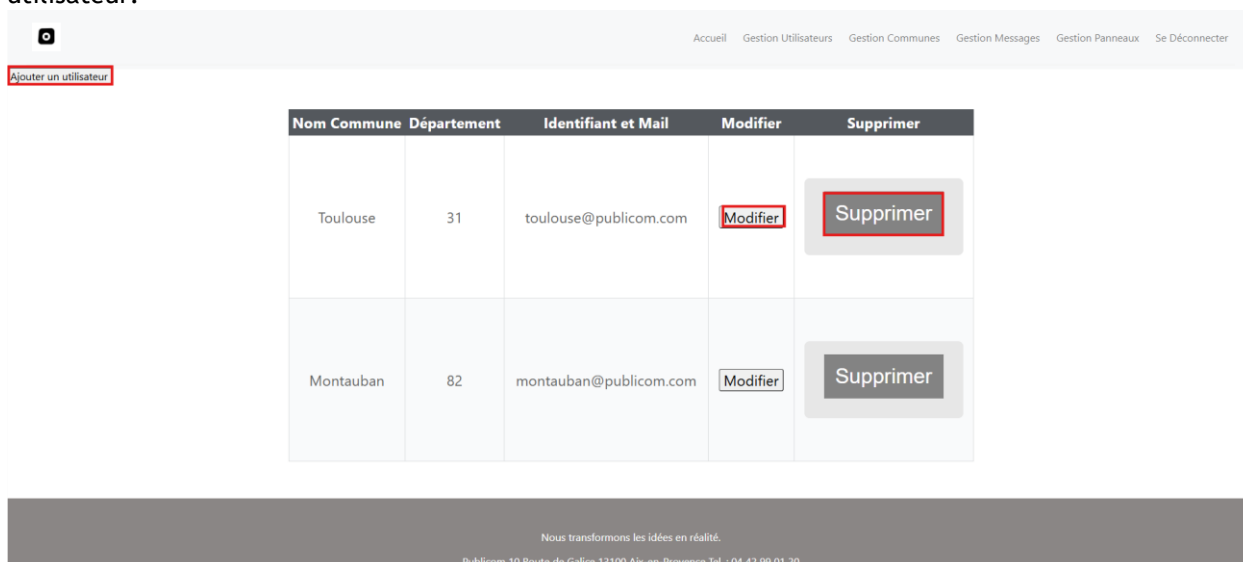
utilisateur.

Accueil Gestion Utilisateurs Gestion Communes Gestion Messages Gestion Panneaux Se Déconnecter

Ajouter un utilisateur

| Nom Commune | Département | Identifiant et Mail | Modifier | Supprimer |
|---|---|---|---|---|
| Toulouse | 31 | toulouse@publicom.com | Modifier | Supprimer |
| Montauban | 82 | montauban@publicom.com | Modifier | Supprimer |

Nous transformons les idées en réalité.

Publicom 10 Route de Galice 13100 Aix-en-Provence Tel : 04 42 99 01 20